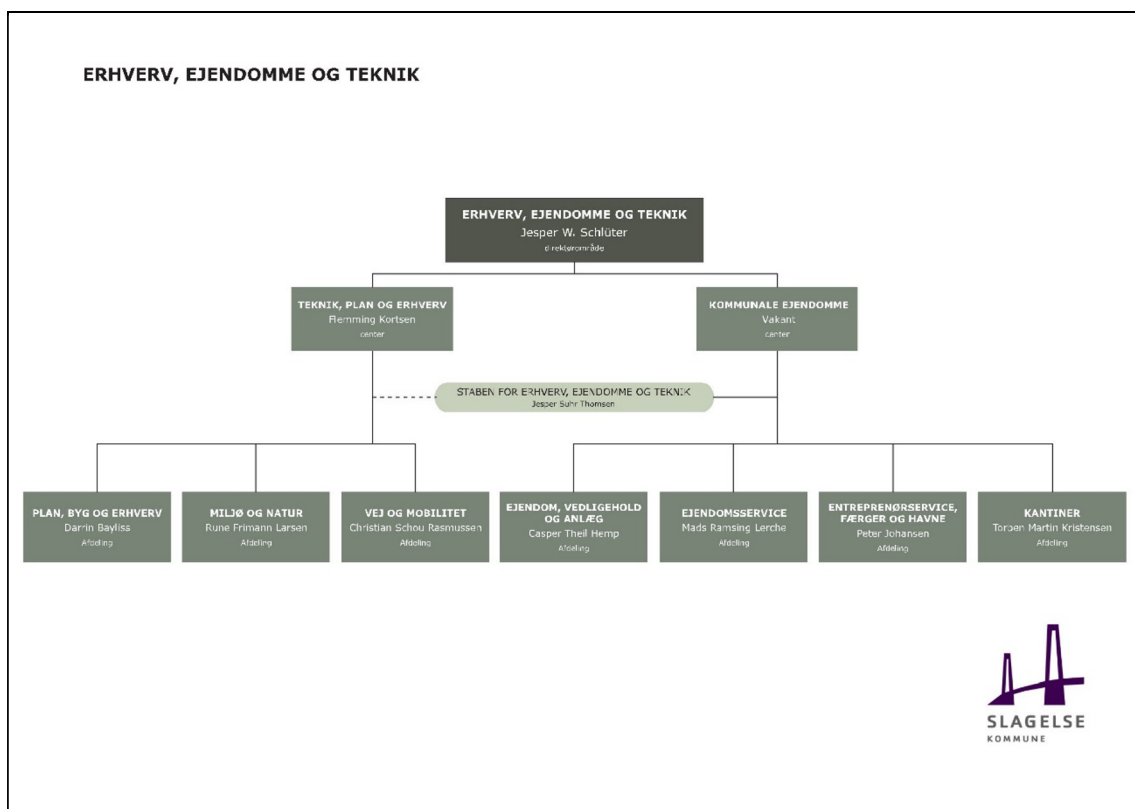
ERHVERV, EJENDOMME OG TEKNIK

ERHVERV, EJENDOMME OG TEKNIK
Jesper W. Schlüter
direktørområde

TEKNIK, PLAN OG ERHVERV
Flemming Kortsen
center

KOMMUNALE EJENDOMME
Vakant
center

STABEN FOR ERHVERV, EJENDOMME OG TEKNIK
Jesper Suhr Thomsen

PLAN, BYG OG ERHVERV
Darrin Bayliss
Afdeling

MILJØ OG NATUR
Rune Frimann Larsen
Afdeling

VEJ OG MOBILITET
Christian Schou Rasmussen
Afdeling

EJENDOM, VEDLIGEHOLD OG ANLÆG
Casper Theil Hemp
Afdeling

EJENDOMSSERVICE
Mads Ramsing Lerche
Afdeling

ENTREPRENØRSERVICE, FÆRGER OG HAVNE
Peter Johansen
Afdeling

KANTINER
Torben Martin Kristensen
Afdeling

SLAGELSE
KOMMUNE